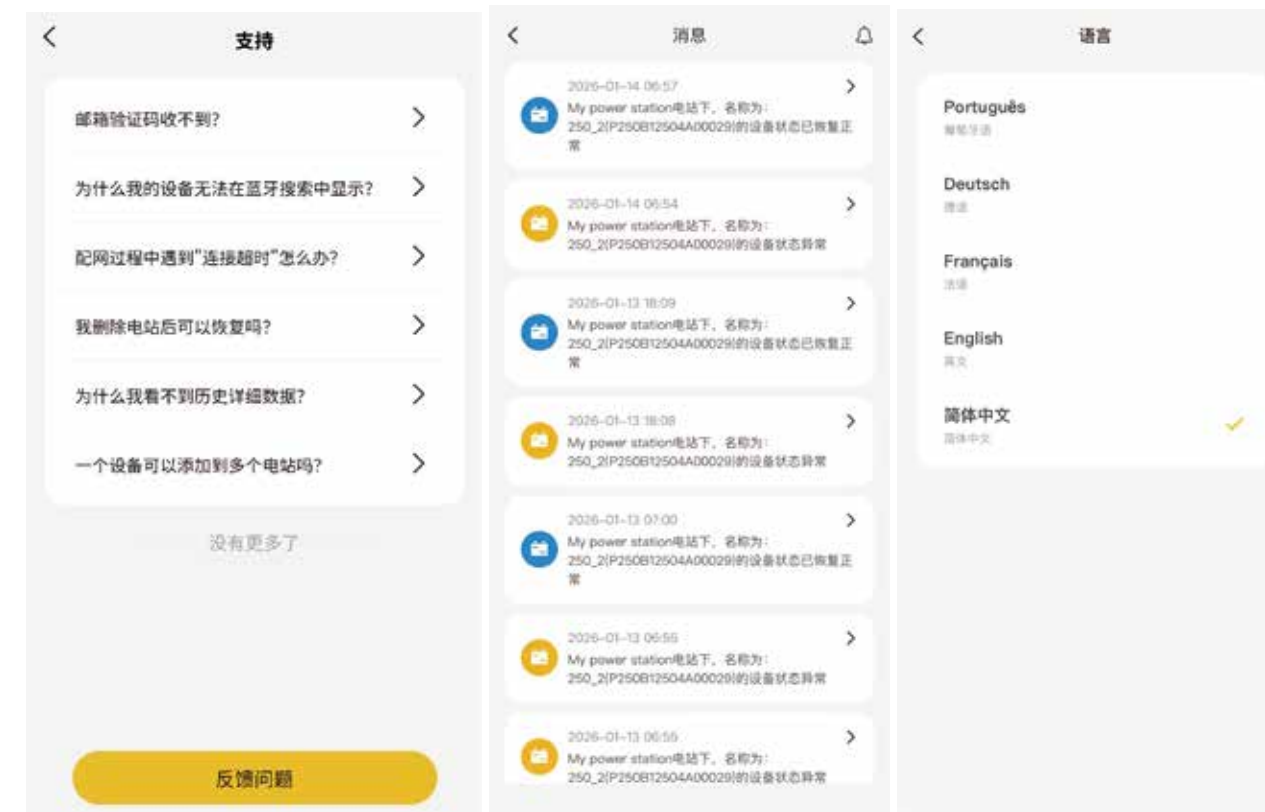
支持

邮箱验证码收不到?

为什么我的设备无法在蓝牙搜索中显示?

配网过程中遇到"连接超时"怎么办?

我删除电站后可以恢复吗?

为什么我看不到历史详细数据?

一个设备可以添加到多个电站吗?

没有更多了

反馈问题

消息

2026-01-14 06:57
My power station电站下，名称为：250_2(P250B12504A00029)的设备状态已恢复正常

2026-01-14 06:54
My power station电站下，名称为：250_2(P250B12504A00029)的设备状态异常

2026-01-13 18:09
My power station电站下，名称为：250_2(P250B12504A00029)的设备状态已恢复正常

2026-01-13 18:08
My power station电站下，名称为：250_2(P250B12504A00029)的设备状态异常

2026-01-13 07:00
My power station电站下，名称为：250_2(P250B12504A00029)的设备状态已恢复正常

2026-01-13 06:55
My power station电站下，名称为：250_2(P250B12504A00029)的设备状态异常

2026-01-13 06:55
My power station电站下，名称为：250_2(P250B12504A00029)的设备状态异常

语言

Português
葡萄牙语

Deutsch
德语

Français
法语

English
英文

简体中文
简体中文